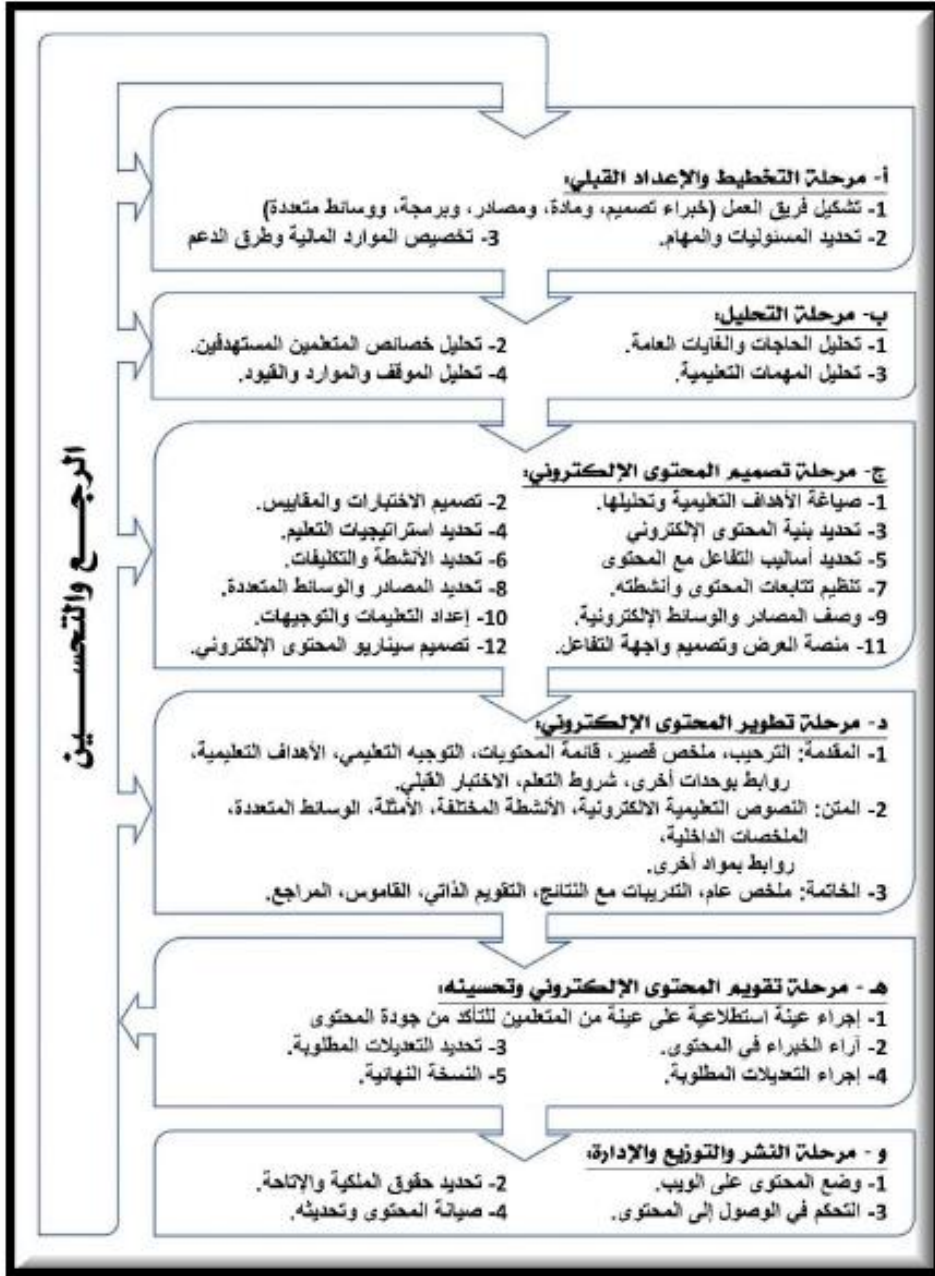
الرجـــع والتحســـين

أ- مرحلة التخطيط والإعداد القبلي:
1- تشكيل فريق العمل (خبراء تصميم، ومادة، ومصادر، وبرمجة، ووسائط متعددة)
2- تحديد المسئوليات والمهام.
3- تخصيص الموارد المالية وطرق الدعم

ب- مرحلة التحليل:
1- تحليل الحاجات والغايات العامة.
2- تحليل خصائص المتعلمين المستهدفين.
3- تحليل المهمات التعليمية.
4- تحليل الموقف والموارد والقيود.

ج- مرحلة تصميم المحتوى الإلكتروني:
1- صياغة الأهداف التعليمية وتحليلها.
2- تصميم الاختبارات والمقاييس.
3- تحديد بنية المحتوى الإلكتروني
4- تحديد استراتيجيات التعليم.
5- تحديد أساليب التفاعل مع المحتوى
6- تحديد الأنشطة والتكليفات.
7- تنظيم تتابعات المحتوى وأنشطته.
8- تحديد المصادر والوسائط المتعددة.
9- وصف المصادر والوسائط الإلكترونية.
10- إعداد التعليمات والتوجيهات.
11- منصة العرض وتصميم واجهة التفاعل.
12- تصميم سيناريو المحتوى الإلكتروني.

د- مرحلة تطوير المحتوى الإلكتروني:
1- المقدمة: الترحيب، ملخص قصير، قائمة المحتويات، التوجيه التعليمي، الأهداف التعليمية، روابط بوحدات أخرى، شروط التعلم، الاختبار القبلي.
2- المتن: النصوص التعليمية الالكترونية، الأنشطة المختلفة، الأمثلة، الوسائط المتعددة، الملخصات الداخلية، روابط بمواد أخرى.
3- الخاتمة: ملخص عام، التدريبات مع النتائج، التقويم الذاتي، القاموس، المراجع.

هـ- مرحلة تقويم المحتوى الإلكتروني وتحسينه:
1- إجراء عينة استطلاعية على عينة من المتعلمين للتأكد من جودة المحتوى
2- آراء الخبراء في المحتوى.
3- تحديد التعديلات المطلوبة.
4- إجراء التعديلات المطلوبة.
5- النسخة النهائية.

و - مرحلة النشر والتوزيع والإدارة:
1- وضع المحتوى على الويب.
2- تحديد حقوق الملكية والإتاحة.
3- التحكم في الوصول إلى المحتوى.
4- صيانة المحتوى وتحديثه.